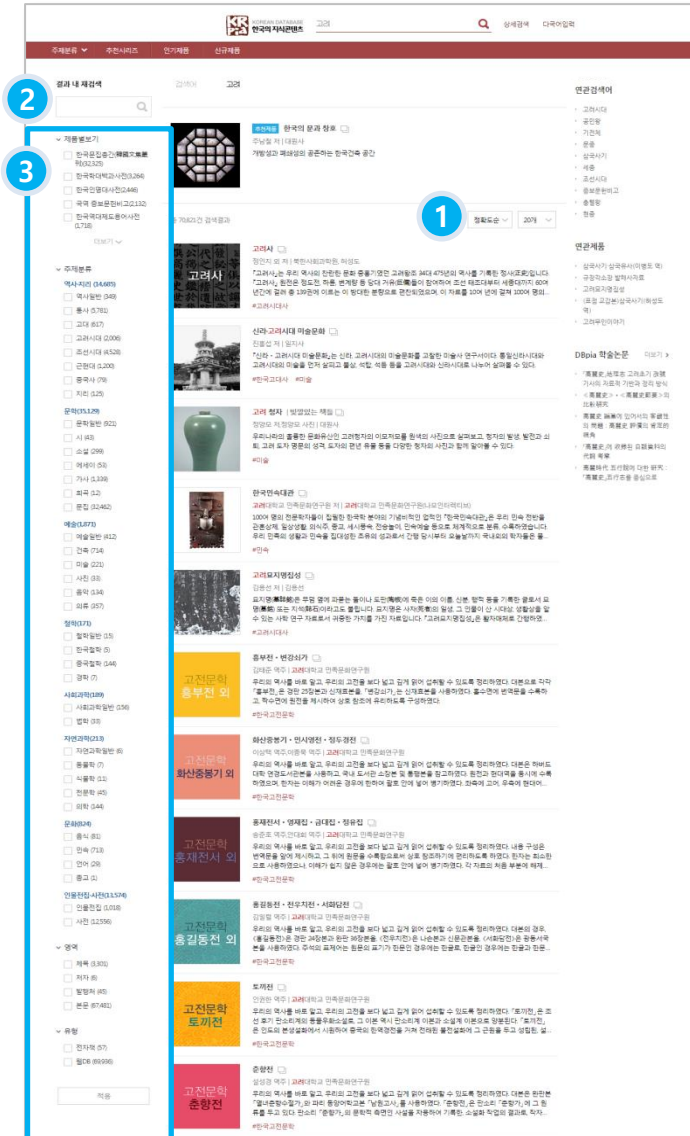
KRpia KOREAN DATABASE 한국의 지식콘텐츠

고려

상세검색 다국어입력

주제분류 추천시리즈 인기제품 신규제품

결과 내 재검색

2

3

제품별보기

한국문집총간(韓國文集叢刊)(32,325)

한국역대박과사전(3,264)

한국인명대사전(2,446)

국역 증보문헌비고(2,132)

한국역대제도용어사전(1,718)

더보기

주제분류

역사·지리 (14,685)

역사일반 (349)

통사 (5,781)

고대 (617)

고려시대 (2,006)

조선시대 (4,528)

근현대 (1,200)

중국사 (79)

지리 (125)

문학(15,129)

문학일반 (921)

시 (43)

소설 (299)

에세이 (53)

가사 (1,339)

희곡 (12)

문집 (12,462)

예술(1,871)

예술일반 (612)

건축 (714)

미술 (221)

사진 (33)

음악 (134)

의류 (357)

철학(171)

철학일반 (15)

한국철학 (5)

동국철학 (144)

경학 (7)

사회과학(189)

사회과학일반 (156)

법학 (33)

자연과학(213)

자연과학일반 (6)

동물학 (7)

식물학 (13)

천문학 (45)

의학 (144)

문화(824)

종식 (61)

민속 (713)

언어 (29)

종교 (1)

인물전집·사전(13,574)

인물전집 (1,018)

사전 (12,556)

영역

제목 (3,801)

저자 (6)

발행처 (45)

본문 (67,481)

유형

전자책 (57)

웹DB (69,936)

적용

검색어 고려

추천제품 한국의 문화 창호

주남철 저 | 대원사

개방성과 폐쇄성의 공존하는 한국건축 공간

총 70,825건 검색결과

1

정확도순 20개

고려사

정인지 외 저 | 북한사회과학원, 허성도

『고려사』는 우리 역사에 찬란한 문화 중흥기였던 고려왕조 34대 475년의 역사를 기록한 정사(正史)입니다. 『고려사』 편찬은 정도전, 하륜, 변계량 등 당대 거유(巨儒)들이 참여하여 조선 태조대부터 세종대까지 60여 년간에 걸쳐 총 139권에 이르는 이 방대한 분량으로 편찬되었으며, 이 자료를 100여 년에 걸쳐 100여 명의...

#고려시대사

고려사

신라·고려시대 미술문화

진홍섭 저 | 일지사

『신라·고려시대 미술문화』는 신라, 고려시대의 미술문화를 고찰한 미술사 연구서이다. 통일신라시대와 고려시대의 미술을 먼저 살피고 불상, 석탑, 석등 등을 고려시대와 신라시대로 나누어 살펴볼 수 있다.

#한국고대사 #미술

고려 청자 | 빛깔있는 책들

정양모 저, 정창명 사진 | 대원사

우리나라의 훌륭한 문화유산인 고려청자의 이모저모를 원색의 사진으로 살펴보고, 청자의 발생, 발전과 쇠퇴, 고려 도자 명문의 성격, 도자의 편년 등을 통하여 다양한 청자의 세계를 알아볼 수 있다.

#미술

한국민속대관

고려대학교 민족문화연구원 저 | 고려대학교 민족문화연구원(나남인터랙티브)

1000여 명의 전문학자들이 참여한 한국학 분야의 기념비적인 업적인 『한국민속대관』은 우리 민속 전반을 관혼상제, 일상생활, 의식주, 종교, 세시풍속, 전승놀이, 민속예술 등으로 체계적으로 분류, 수록하였습니다. 우리 민족의 생활과 민속을 집대성한 조사의 성과로서 간행 당시부터 오늘날까지 국내외의 학자들은 물...

#민속

고려묘지명집성

김용선 저 | 김용선

묘지명(墓誌銘)은 무덤 옆에 파묻는 돌이나 도판(陶板)에 죽은 이의 이름, 신분, 행적 등을 기록한 글로서 묘명(墓銘) 또는 지석(誌石)이라고도 불립니다. 묘지명은 사자(死者)의 일생, 그 인물이 산 시대상, 생활상을 알 수 있는 사학 연구 자료로서 귀중한 가치를 가진 자료입니다. 『고려묘지명집성』은 황자대제로 간행하였...

#고려시대사

고전문학 흥부전 외

흥부전·변강쇠가

김태준 역주 | 고려대학교 민족문화연구원

우리의 역사를 바로 알고, 우리의 고전을 보다 넓고 깊게 읽어 섭취할 수 있도록 정리하였다. 대본으로 각각 『흥부전』은 경판 25장본과 신재효본을, 『변강쇠가』는 신재효본을 사용하였다. 흥수면에 번역문을 수록하고, 학수면에 원전을 제시하여 상호 참조에 유리하도록 구성하였다.

#한국고전문학

고전문학 화산중봉기 외

화산중봉기·민시영전·정두경전

이상택 역주 이래종 역주 | 고려대학교 민족문화연구원

우리의 역사를 바로 알고, 우리의 고전을 보다 넓고 깊게 읽어 섭취할 수 있도록 정리하였다. 대본은 하버드대학 옌칭도서관본을 사용하고, 국내 도서관 소장본 및 통행본을 참고하였다. 원전과 현대역을 동시에 수록하였으며, 한자는 어려운 것만 한자어 결합에 넣어 병기하였다. 화중에 고어, 주석에 현대어...

#한국고전문학

고전문학 종재전서 외

종재전서·영재집·금대집·정유집

송준호 역주, 안대회 역주 | 고려대학교 민족문화연구원

우리의 역사를 바로 알고, 우리의 고전을 보다 넓고 깊게 읽어 섭취할 수 있도록 정리하였다. 내용 구성은 번역문을 앞에 제시하고, 그 뒤에 원문을 수록함으로써 상호 참조하기에 편리하도록 하였다. 한자는 최소한으로 사용하였으나, 이해가 쉽지 않은 경우에는 원문을 병기하였다. 각 자료의 처음 부분에 해제...

#한국고전문학

고전문학 홍길동전 외

홍길동전·전우치전·서화담전

김일렬 역주 | 고려대학교 민족문화연구원

우리의 역사를 바로 알고, 우리의 고전을 보다 넓고 깊게 읽어 섭취할 수 있도록 정리하였다. 대본의 경우, 『홍길동전』은 경판 24장본과 완판 36장본을, 『전우치전』은 나손본과 신문관본을, 『서화담전』은 왕동서적본을 사용하였다. 주석의 표제어는 원문을 표기가 원전과 다른 경우에는 한글로, 한글인 경우에는 한글과 한문...

#한국고전문학

고전문학 토끼전

토끼전

인권환 역주 | 고려대학교 민족문화연구원

우리의 역사를 바로 알고, 우리의 고전을 보다 넓고 깊게 읽어 섭취할 수 있도록 정리하였다. 『토끼전』은 조선 후기 판소리계 동물우화소설로, 그 이본 역시 판소리와 이본과 소설계 이본으로 양분된다. 『토끼전』은 인도의 본생설화에서 시원하여 중국의 한역경전을 거쳐 전래된 불전설화에 그 근원을 두고 성립된, 설...

#한국고전문학

고전문학 춘향전

춘향전

설성경 역주 | 고려대학교 민족문화연구원

우리의 역사를 바로 알고, 우리의 고전을 보다 넓고 깊게 읽어 섭취할 수 있도록 정리하였다. 대본은 완판본 『열녀춘향수절가』와 파리 동양어학교본 『남원고사』를 사용하였다. 『춘향전』은 판소리 『춘향가』에 그 뿌리를 두고 있다. 판소리 『춘향가』의 문학적 측면이 사실을 자용하여 기록한, 소설화 작업의 결과로, 작자...

#한국고전문학

연관검색어

고려시대

공민왕

기전체

몽골

삼국사기

세종

조선시대

증보문헌비고

충렬왕

향공

연관제품

삼국사기 삼국유사(이병도 역)

규장각소장 열하사지도

고려묘지명집성

(초정 고갑본)삼국사기(허성도 역)

고려무인이야기

DBpia 학술논문 더보기

『高麗史』 地理志 고려조기 京畿 가사의 자료적 기반과 편찬 방식

<高麗史> - <高麗史節要>의 비교 연구

『高麗史』 禮志에 있어서의 中國 의 제례 : 高麗史 禮志의 성격의 특징

『高麗史』 의 列傳의 立傳基準과 列傳의 체재

高麗時代 도이행정에 대한 연구 : 『高麗史』 百官志를 중심으로